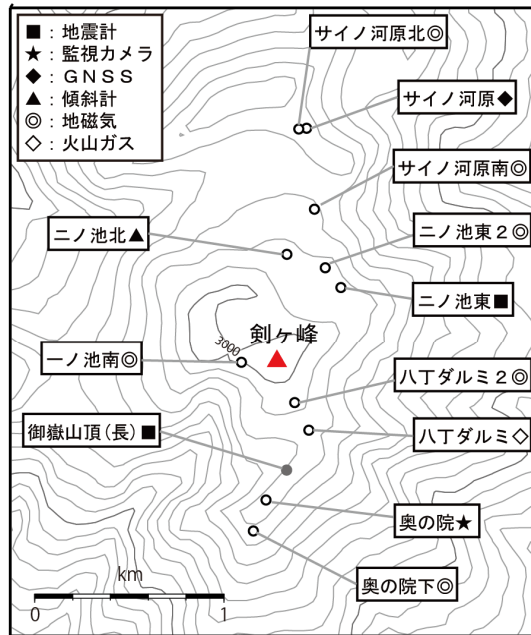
■：地震計
★：監視カメラ
◆：ＧＮＳＳ
▲：傾斜計
◎：地磁気
◇：火山ガス

サイノ河原北◎
サイノ河原◆
サイノ河原南◎
二ノ池北▲
二ノ池東２◎
二ノ池東■
剣ヶ峰
3000
一ノ池南◎
八丁ダルミ２◎
御嶽山頂（長）■
八丁ダルミ◇
奥の院★
奥の院下◎
km
0
1